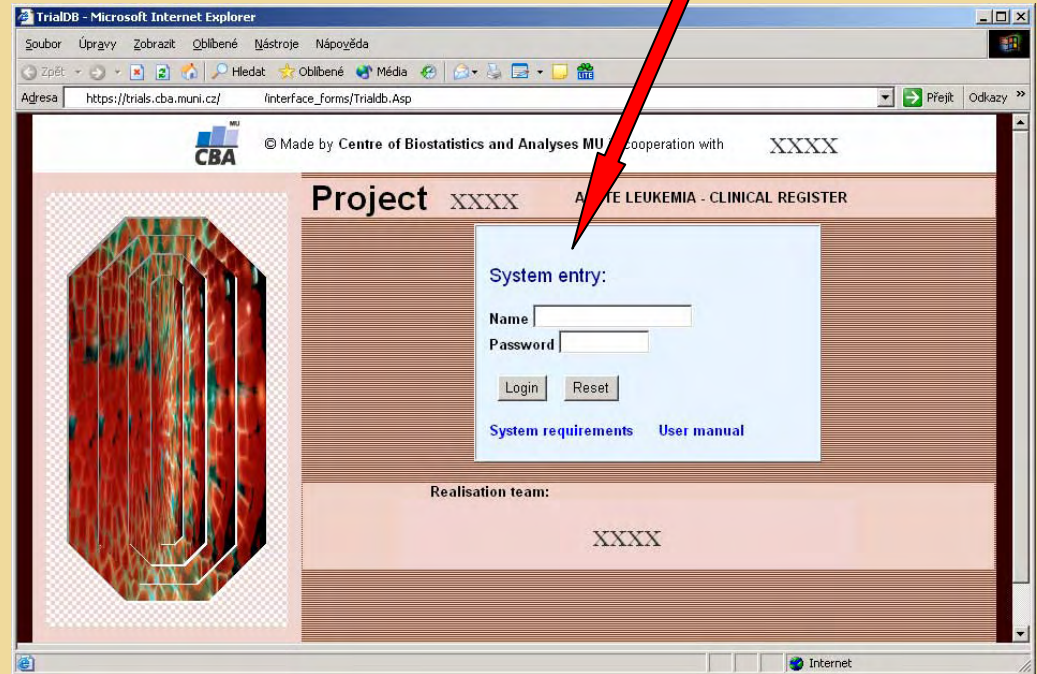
TrialDB - Microsoft Internet Explorer

Soubor Úpravy Zobrazit Oblíbené Nástroje Nápověda

Zpět Hledat Oblíbené Média

Adresa https://trials.cba.muni.cz/ /interface_forms/Trialdb.Asp Přejít Odkazy »

MU CBA © Made by Centre of Biostatistics and Analyses MU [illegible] cooperation with XXXX

Project XXXX A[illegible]TE LEUKEMIA - CLINICAL REGISTER

System entry:

Name

Password

Login Reset

System requirements User manual

Realisation team:

XXXX

Internet